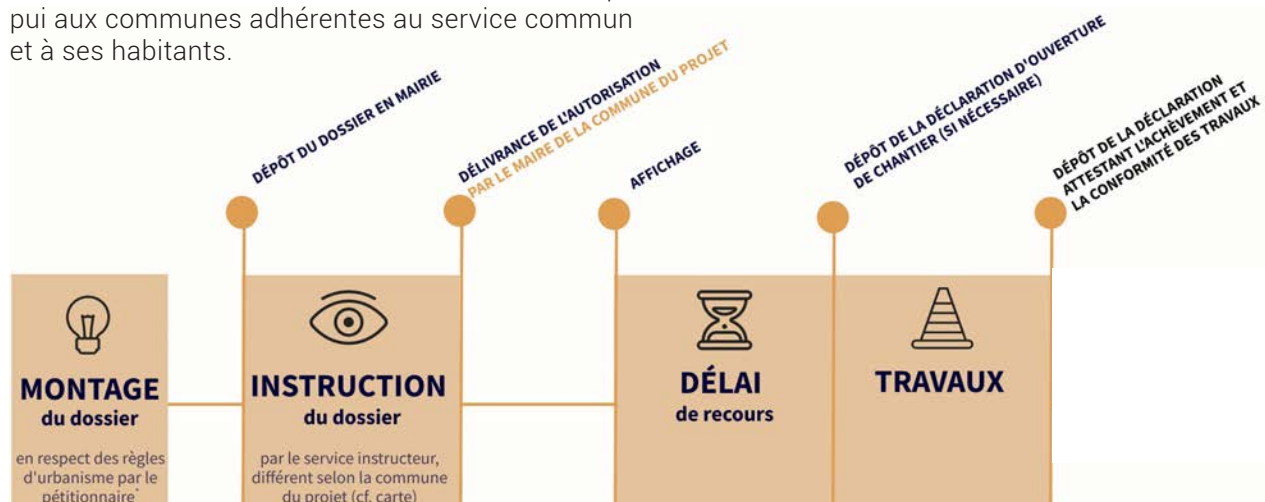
pui aux communes adhérentes au service commun et à ses habitants.

DÉPÔT DU DOSSIER EN MAIRIE

DÉLIVRANCE DE L'AUTORISATION PAR LE MAIRE DE LA COMMUNE DU PROJET

AFFICHAGE

DÉPÔT DE LA DÉCLARATION D'OUVERTURE DE CHANTIER (SI NÉCESSAIRE)

DÉPÔT DE LA DÉCLARATION ATTESTANT L'ACHÈVEMENT ET LA CONFORMITÉ DES TRAVAUX

MONTAGE du dossier

en respect des règles d'urbanisme par le pétitionnaire*

INSTRUCTION du dossier

par le service instructeur, différent selon la commune du projet (cf. carte)

DÉLAI de recours

TRAVAUX